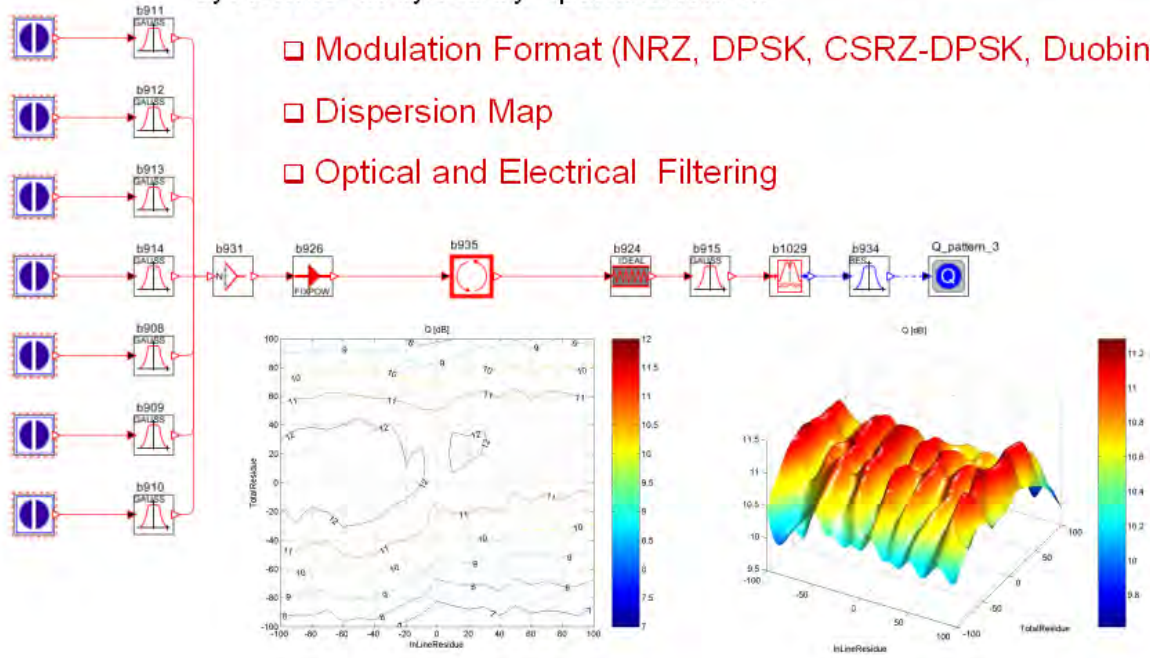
❑ Modulation Format (NRZ, DPSK, CSRZ-DPSK, Duobin

❑ Dispersion Map

❑ Optical and Electrical Filtering

b911 GAUSS
b912 GAUSS
b913 GAUSS
b914 GAUSS
b908 GAUSS
b909 GAUSS
b910 GAUSS
b931 N
b926 FIXPOW
b935
b924 IDEAL
b915 GAUSS
b1029
b934 BES
Q_pattern_3
Q

Q [dB]

100 80 60 40 20 0 -20 -40 -60 -80 -100
TotalResidue
-100 -80 -60 -40 -20 0 20 40 60 80 100
InLineResidue

9 8 9 8 10 10 10 10 11 11 11 11 12 12 12 12 11 11 10 10 10 9 9 9 8 8 8 7 7

12 11.5 11 10.5 10 9.5 9 8.5 8 7.5 7

Q [dB]

11.5 11 10.5 10 9.5
-100 -50 0 50 100
InLineResidue
100 50 0 -50 -100
TotalResidue

11.2 11 10.8 10.6 10.4 10.2 10 9.8